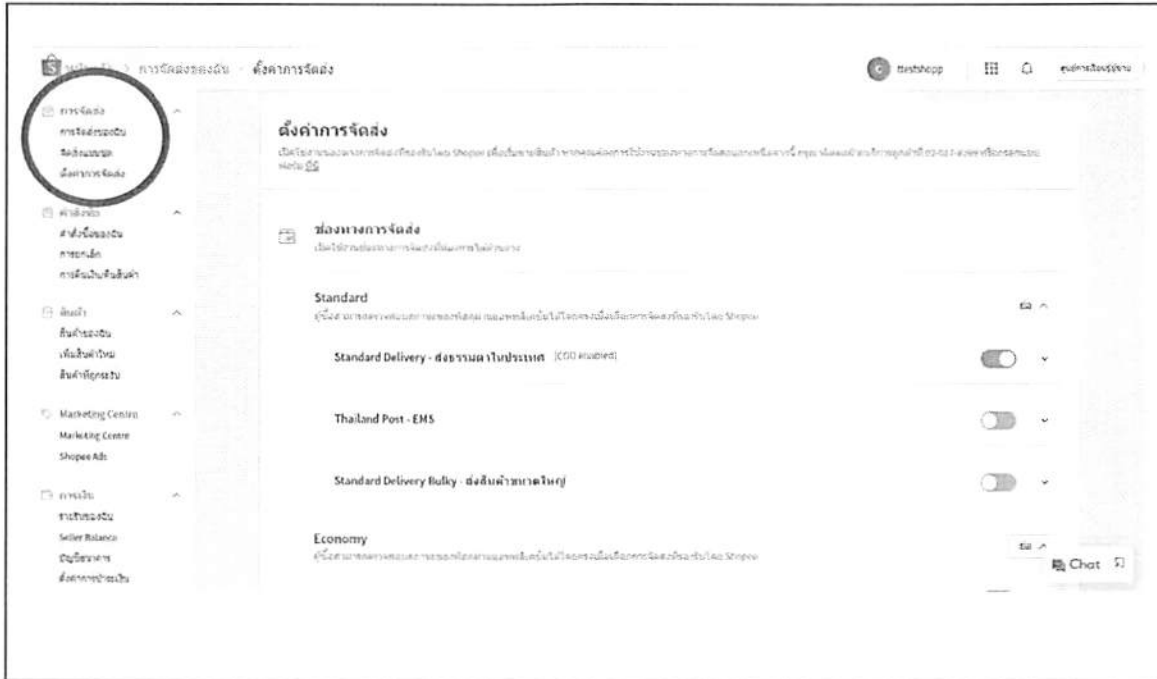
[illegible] > การจัดส่งของฉัน > ตั้งค่าการจัดส่ง

testshopp

ศูนย์การเรียนรู้ผู้ขาย

การจัดส่ง
การจัดส่งของฉัน
จัดส่งแบบชุด
ตั้งค่าการจัดส่ง

คำสั่งซื้อ
คำสั่งซื้อของฉัน
การยกเลิก
การคืนเงิน/คืนสินค้า

สินค้า
สินค้าของฉัน
เพิ่มสินค้าใหม่
สินค้าที่ถูกระงับ

Marketing Centre
Marketing Centre
Shopee Ads

การเงิน
รายรับของฉัน
Seller Balance
บัญชีธนาคาร
ตั้งค่าการชำระเงิน

ตั้งค่าการจัดส่ง
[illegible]

ช่องทางการจัดส่ง
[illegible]

Standard
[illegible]

Standard Delivery - ส่งธรรมดาในประเทศ [COD enabled]

Thailand Post - EMS

Standard Delivery Bulky - ส่งสินค้าขนาดใหญ่

Economy
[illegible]

Chat